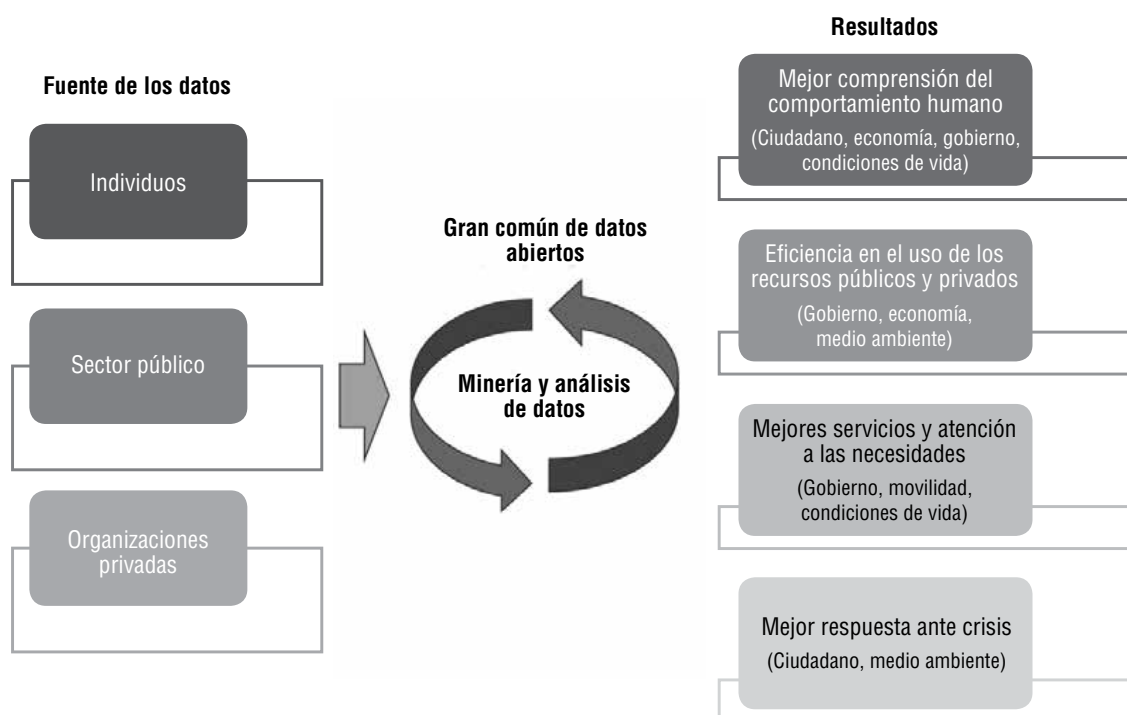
Fuente de los datos

Individuos

Sector público

Organizaciones privadas

Gran común de datos abiertos

Minería y análisis de datos

Resultados

Mejor comprensión del comportamiento humano
(Ciudadano, economía, gobierno, condiciones de vida)

Eficiencia en el uso de los recursos públicos y privados
(Gobierno, economía, medio ambiente)

Mejores servicios y atención a las necesidades
(Gobierno, movilidad, condiciones de vida)

Mejor respuesta ante crisis
(Ciudadano, medio ambiente)